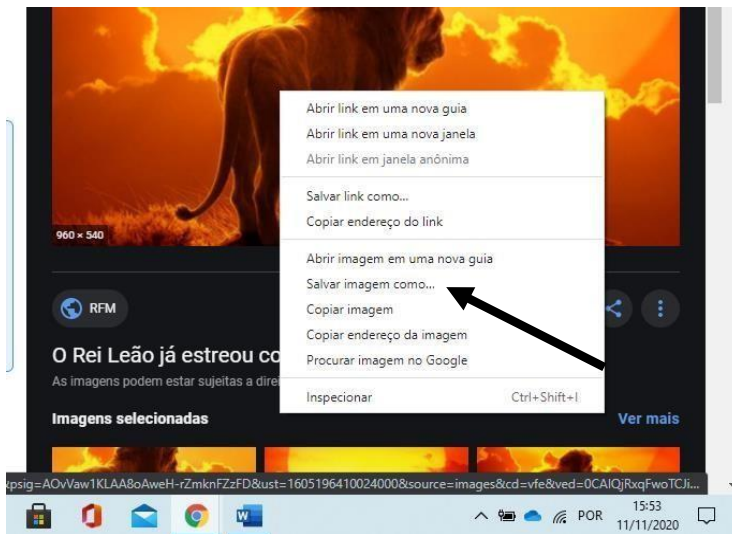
960 × 540

Abrir link em uma nova guia
Abrir link em uma nova janela
Abrir link em janela anônima

Salvar link como...
Copiar endereço do link

Abrir imagem em uma nova guia
Salvar imagem como...
Copiar imagem
Copiar endereço da imagem
Procurar imagem no Google

Inspecionar Ctrl+Shift+I

RFM

O Rei Leão já estreou co

As imagens podem estar sujeitas a direi

Imagens selecionadas

Ver mais

&psig=AOvVaw1KLAA8oAweH-rZmknFZzFD&ust=1605196410024000&source=images&cd=vfe&ved=0CAIQjRxqFwoTCJi...

POR 15:53 11/11/2020